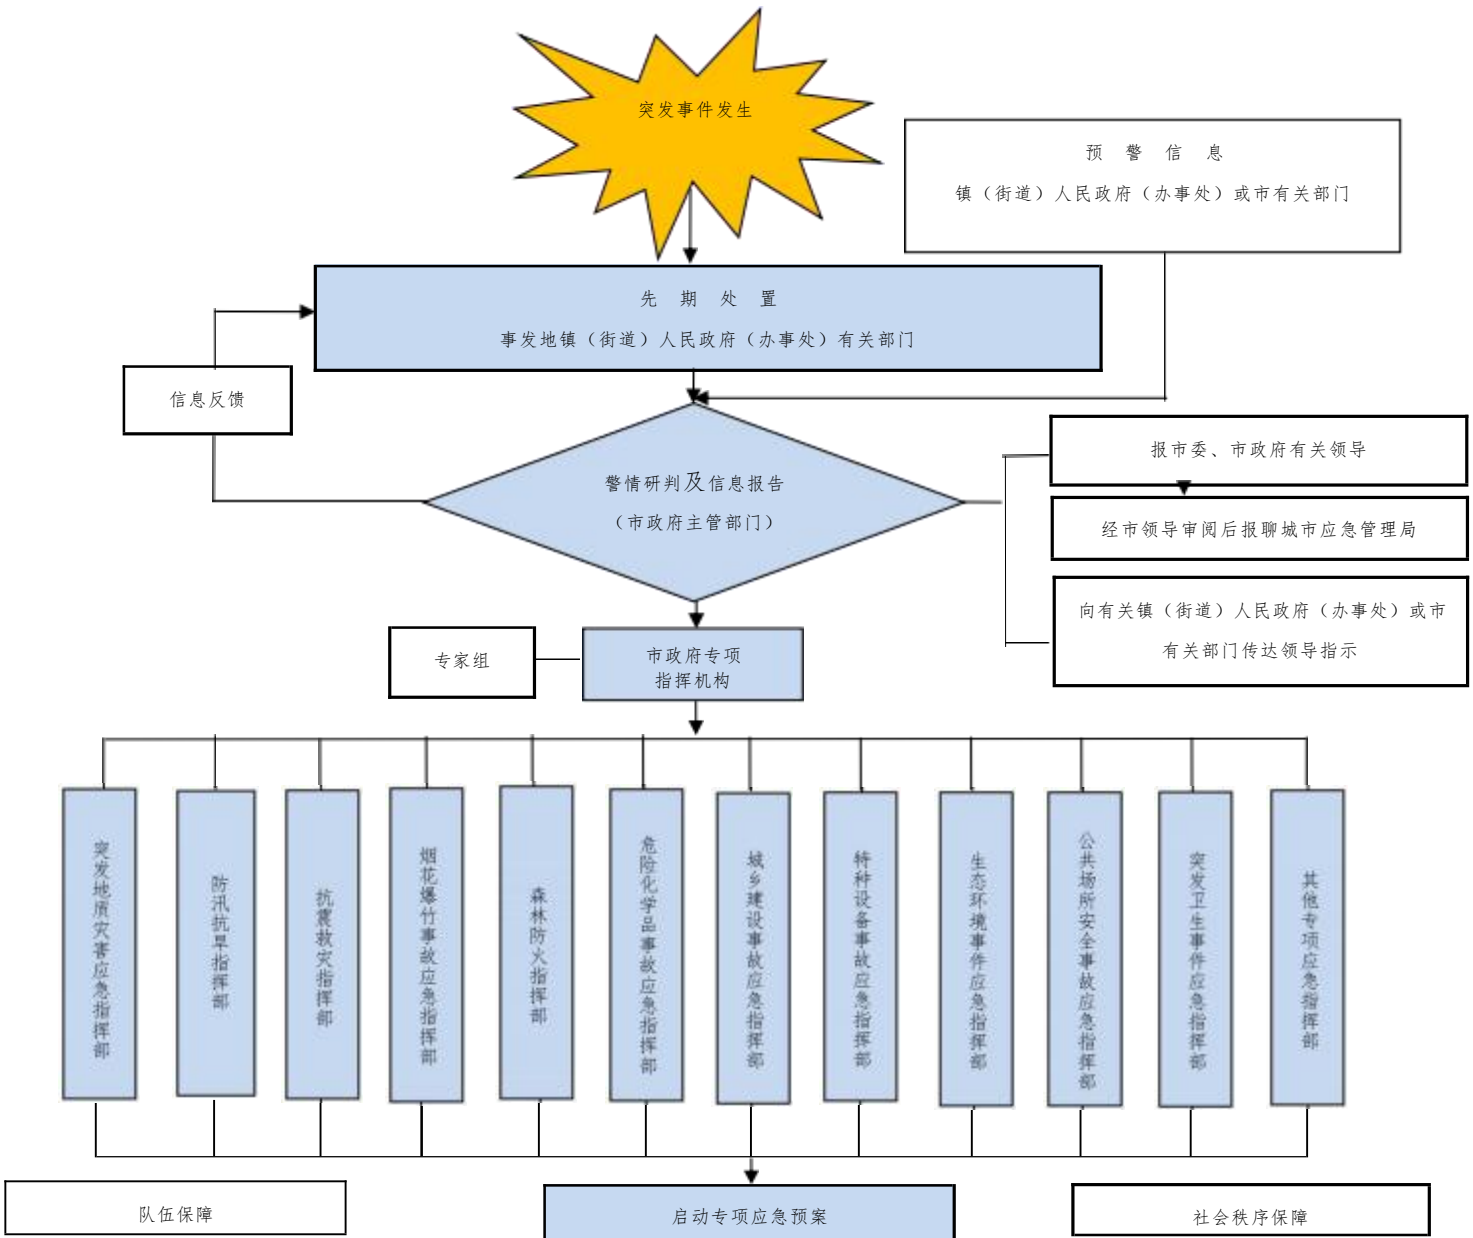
突发事件发生

预 警 信 息

镇（街道）人民政府（办事处）或市有关部门

先 期 处 置

事发地镇（街道）人民政府（办事处）有关部门

信息反馈

警情研判及信息报告

（市政府主管部门）

报市委、市政府有关领导

经市领导审阅后报聊城市应急管理局

向有关镇（街道）人民政府（办事处）或市有关部门传达领导指示

专家组

市政府专项指挥机构

突发地质灾害应急指挥部

防汛抗旱指挥部

抗震救灾指挥部

烟花爆竹事故应急指挥部

森林防火指挥部

危险化学品事故应急指挥部

城乡建设事故应急指挥部

特种设备事故应急指挥部

生态环境事件应急指挥部

公共场所安全事故应急指挥部

突发卫生事件应急指挥部

其他专项应急指挥部

队伍保障

启动专项应急预案

社会秩序保障